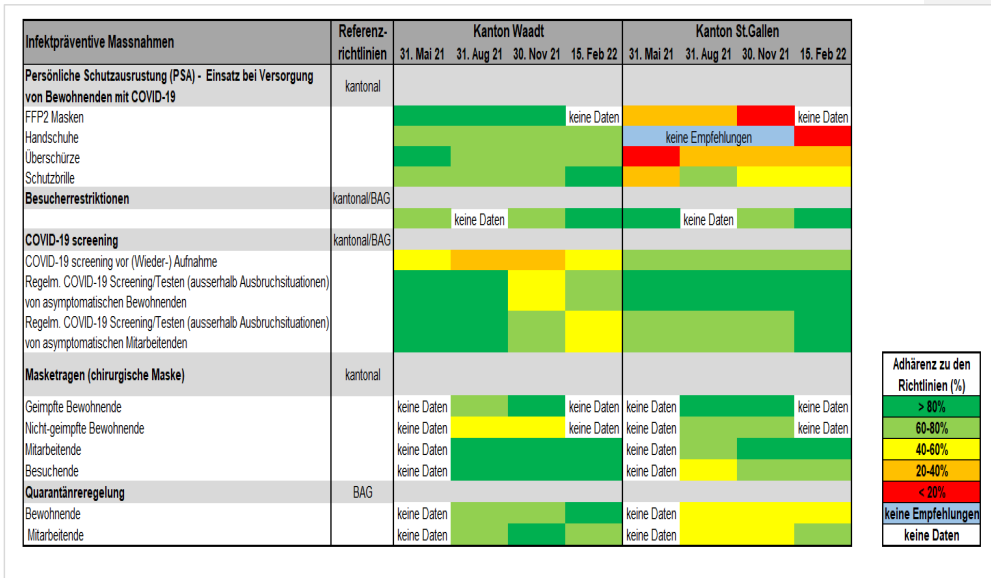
| Infektpräventive Massnahmen | Referenz-richtlinien | Kanton Waadt 31. Mai 21 | Kanton Waadt 31. Aug 21 | Kanton Waadt 30. Nov 21 | Kanton Waadt 15. Feb 22 | Kanton St.Gallen 31. Mai 21 | Kanton St.Gallen 31. Aug 21 | Kanton St.Gallen 30. Nov 21 | Kanton St.Gallen 15. Feb 22 |
|---|---|---|---|---|---|---|---|---|---|
| Persönliche Schutzausrustung (PSA) - Einsatz bei Versorgung von Bewohnenden mit COVID-19 | kantonal | | | | | | | | |
| FFP2 Masken | | | | | keine Daten | | | | keine Daten |
| Handschuhe | | | | | | keine Empfehlungen | | | |
| Überschürze | | | | | | | | | |
| Schutzbrille | | | | | | | | | |
| Besucherrestriktionen | kantonal/BAG | | | | | | | | |
| | | | keine Daten | | | | keine Daten | | |
| COVID-19 screening | kantonal/BAG | | | | | | | | |
| COVID-19 screening vor (Wieder-) Aufnahme | | | | | | | | | |
| Regelm. COVID-19 Screening/Testen (ausserhalb Ausbruchsituationen) von asymptomatischen Bewohnenden | | | | | | | | | |
| Regelm. COVID-19 Screening/Testen (ausserhalb Ausbruchsituationen) von asymptomatischen Mitarbeitenden | | | | | | | | | |
| Masketragen (chirurgische Maske) | kantonal | | | | | | | | |
| Geimpfte Bewohnende | | keine Daten | | | keine Daten | keine Daten | | | keine Daten |
| Nicht-geimpfte Bewohnende | | keine Daten | | | keine Daten | keine Daten | | | keine Daten |
| Mitarbeitende | | keine Daten | | | | keine Daten | | | |
| Besuchende | | keine Daten | | | | keine Daten | | | |
| Quarantänreregelung | BAG | | | | | | | | |
| Bewohnende | | keine Daten | | | | keine Daten | | | |
| Mitarbeitende | | keine Daten | | | | keine Daten | | | |

| Adhärenz zu den Richtlinien (%) |
|---|
| > 80% |
| 60-80% |
| 40-60% |
| 20-40% |
| < 20% |
| keine Empfehlungen |
| keine Daten |